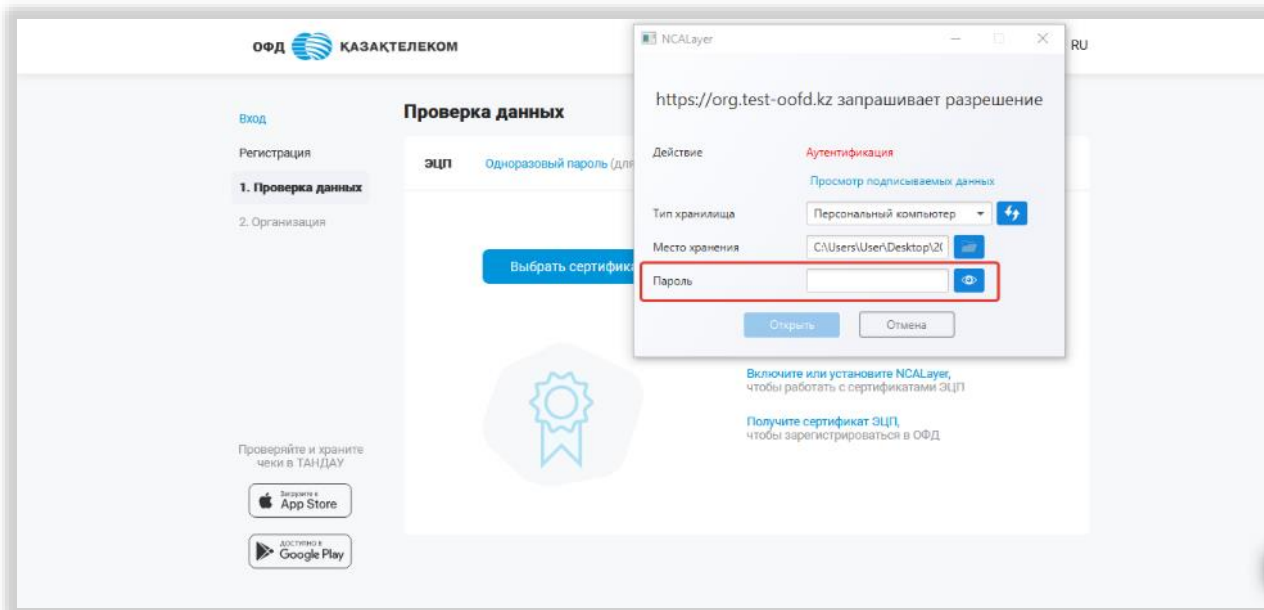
ОФД КАЗАҚТЕЛЕКОМ

RU

Вход

Регистрация

1. Проверка данных

2. Организация

Проверка данных

ЭЦП

Одноразовый пароль (для

Выбрать сертифик

Включите или установите NCALayer, чтобы работать с сертификатами ЭЦП

Получите сертификат ЭЦП, чтобы зарегистрироваться в ОФД

Проверяйте и храните чеки в ТАНДАУ

Загрузите в App Store

ДОСТУПНО В Google Play

NCALayer

https://org.test-oofd.kz запрашивает разрешение

Действие

Аутентификация

Просмотр подписываемых данных

Тип хранилища

Персональный компьютер

Место хранения

C:\Users\User\Desktop\2(

Пароль

Открыть

Отмена